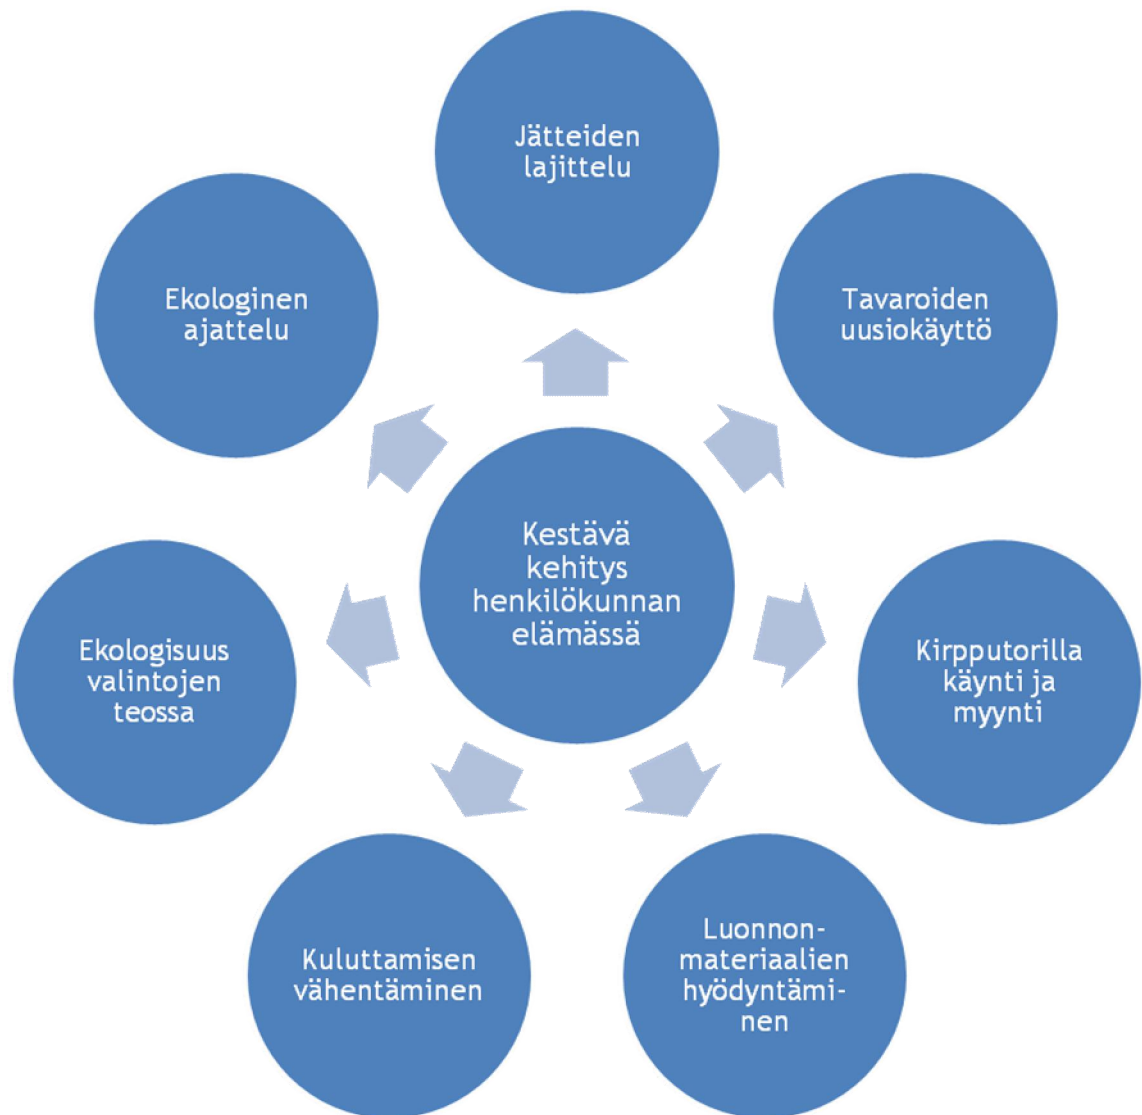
Jätteiden lajittelu

Ekologinen ajattelu

Tavaroiden uusiokäyttö

Kestävä kehitys henkilökunnan elämässä

Ekologisuus valintojen teossa

Kirpputorilla käynti ja myynti

Kuluttamisen vähentäminen

Luonnonmateriaalien hyödyntäminen